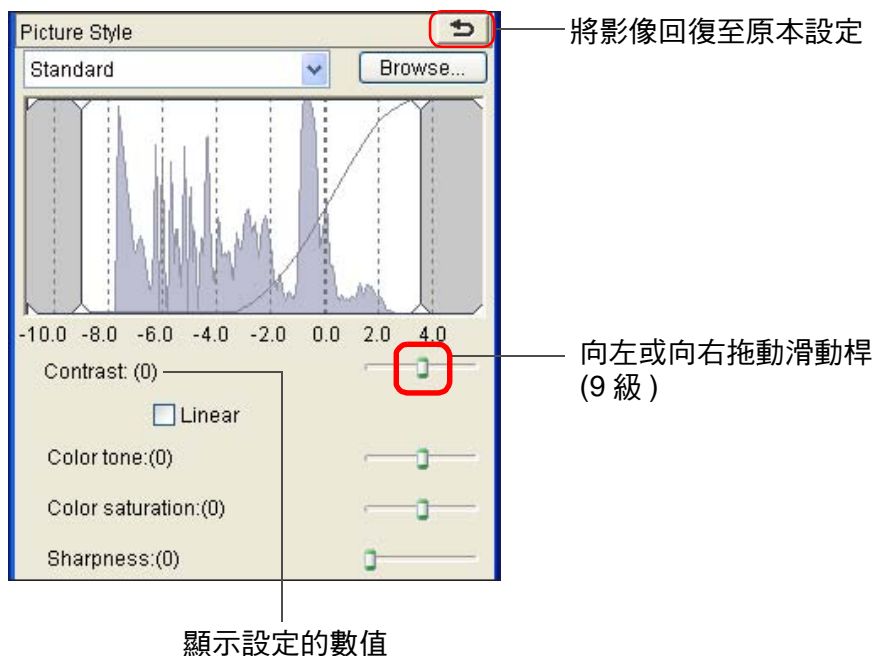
Picture Style

將影像回復至原本設定

Standard

Browse...

-10.0 -8.0 -6.0 -4.0 -2.0 0.0 2.0 4.0

Contrast: (0)

向左或向右拖動滑動桿 (9 級 )

Linear

Color tone:(0)

Color saturation:(0)

Sharpness:(0)

顯示設定的數值